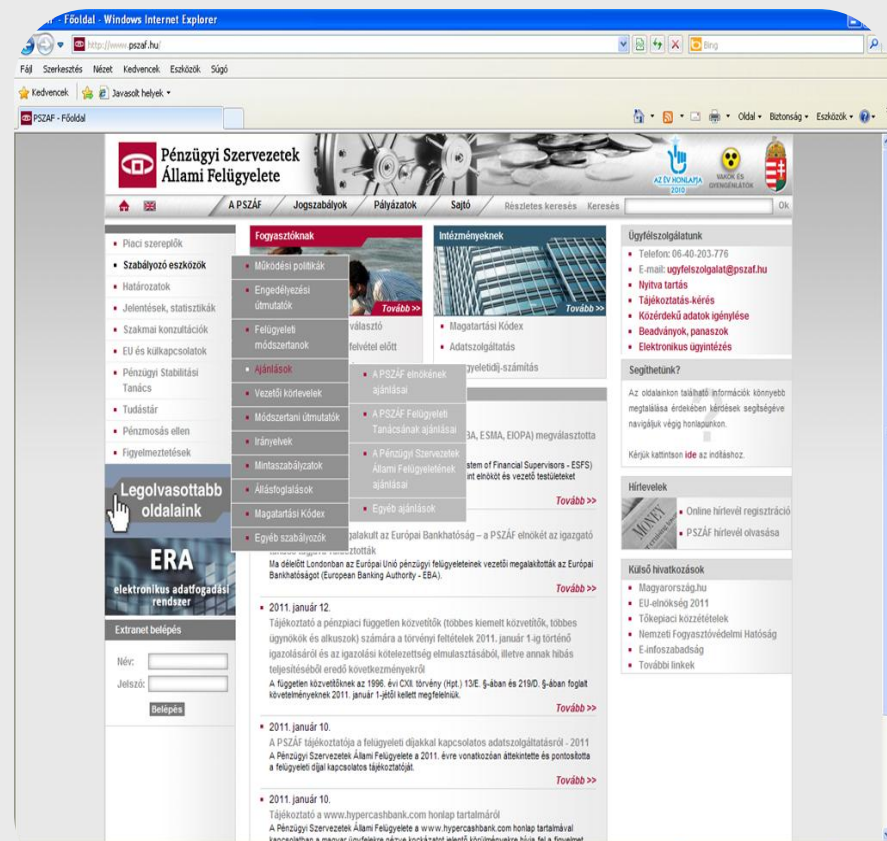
- Főoldal - Windows Internet Explorer

http://www.pszaf.hu/

Bing

Fájl Szerkesztés Nézet Kedvencek Eszközök Súgó

Kedvencek Javasolt helyek

PSZAF - Főoldal

Oldal Biztonság Eszközök

Pénzügyi Szervezetek Állami Felügyelete

AZ ÉV HONLAPJA 2010

VAKOK ÉS GYENGÉNLÁTÓK

A PSZÁF Jogszabályok Pályázatok Sajtó Részletes keresés Keresés Ok

Piaci szereplők
Szabályozó eszközök
Határozatok
Jelentések, statisztikák
Szakmai konzultációk
EU és külkapcsolatok
Pénzügyi Stabilitási Tanács
Tudástár
Pénzmosás ellen
Figyelmeztetések

Legolvasottabb oldalaink

ERA
elektronikus adatfogadási rendszer

Extranet belépés
Név:
Jelszó:
Belépés

Fogyasztóknak
Tovább >>
választó
felvétel előtt

Működési politikák
Engedélyezési útmutatók
Felügyeleti módszertanok
Ajánlások
Vezetői körlevelek
Módszertani útmutatók
Irányelvek
Mintaszabályzatok
Állásfoglalások
Magatartási Kódex
Egyéb szabályozók

A PSZÁF elnökének ajánlásai
A PSZÁF Felügyeleti Tanácsának ajánlásai
A Pénzügyi Szervezetek Állami Felügyeletének ajánlásai
Egyéb ajánlások

Intézményeknek
Tovább >>
Magatartási Kódex
Adatszolgáltatás
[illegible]gyeletidíj-számítás

BA, ESMA, EIOPA) megválasztotta
stem of Financial Supervisors - ESFS)
int elnökét és vezető testületeket
Tovább >>

galakult az Európai Bankhatóság – a PSZÁF elnökét az igazgató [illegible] tották
Ma délelőtt Londonban az Európai Unió pénzügyi felügyeleteinek vezetői megalakították az Európai Bankhatóságot (European Banking Authority - EBA).
Tovább >>

2011. január 12.
Tájékoztató a pénzpiaci független közvetítők (többes kiemelt közvetítők, többes ügynökök és alkuszok) számára a törvényi feltételek 2011. január 1-ig történő igazolásáról és az igazolási kötelezettség elmulasztásából, illetve annak hibás teljesítéséből eredő következményekről
A független közvetítőknek az 1996. évi CXII. törvény (Hpt.) 13/E. §-ában és 219/D. §-ában foglalt követelményeknek 2011. január 1-jétől kellett megfelelniük.
Tovább >>

2011. január 10.
A PSZÁF tájékoztatója a felügyeleti díjakkal kapcsolatos adatszolgáltatásról - 2011
A Pénzügyi Szervezetek Állami Felügyelete a 2011. évre vonatkozóan áttekintette és pontosította a felügyeleti díjjal kapcsolatos tájékoztatóját.
Tovább >>

2011. január 10.
Tájékoztató a www.hypercashbank.com honlap tartalmáról
A Pénzügyi Szervezetek Állami Felügyelete a www.hypercashbank.com honlap tartalmával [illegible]

Ügyfélszolgálatunk
Telefon: 06-40-203-776
E-mail: ugyfelszolgalat@pszaf.hu
Nyitva tartás
Tájékoztatás-kérés
Közérdekű adatok igénylése
Beadványok, panaszok
Elektronikus ügyintézés

Segíthetünk?
Az oldalainkon található információk könnyebb megtalálása érdekében kérdések segítségével navigáljuk végig honlapunkon.
Kérjük kattintson ide az indításhoz.

Hírlevelek
Online hírlevél regisztráció
PSZÁF hírlevél olvasása

Külső hivatkozások
Magyarország.hu
EU-elnökség 2011
Tőkepiaci közzétételek
Nemzeti Fogyasztóvédelmi Hatóság
E-infoszabadság
További linkek